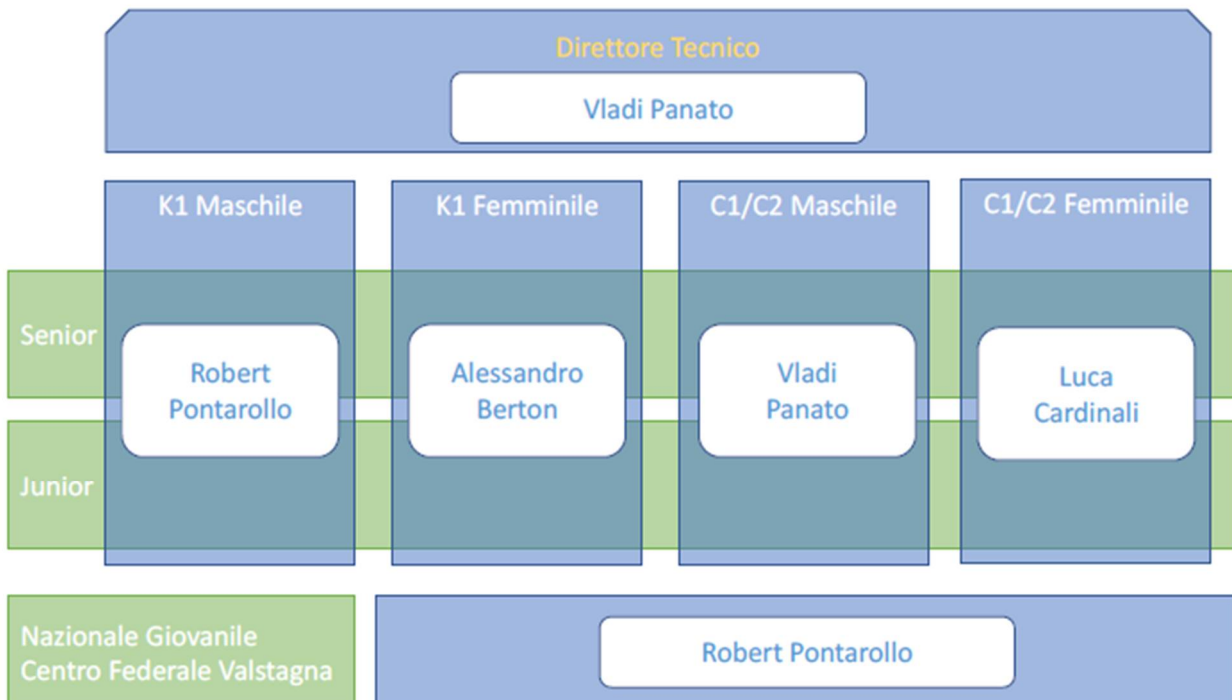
Direttore Tecnico

Vladi Panato

K1 Maschile

K1 Femminile

C1/C2 Maschile

C1/C2 Femminile

Senior

Junior

Robert Pontarollo

Alessandro Berton

Vladi Panato

Luca Cardinali

Nazionale Giovanile Centro Federale Valstagna

Robert Pontarollo